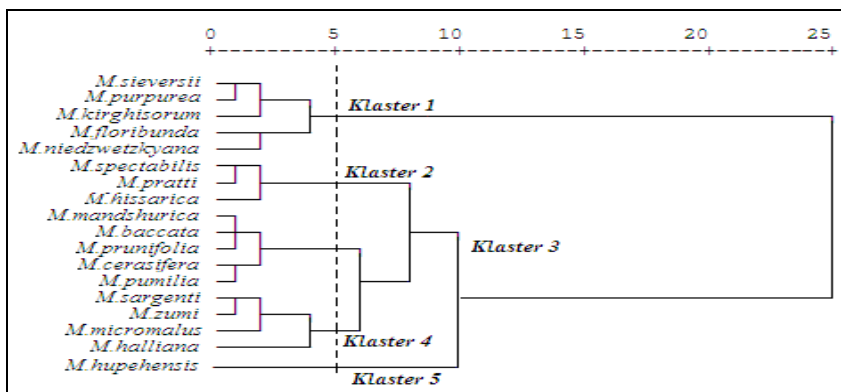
0 5 10 15 20 25

M.sieversii
M.purpurea
M.kirghisorum
M.floribunda
M.niedzwetzkyana
M.spectabilis
M.pratti
M.hissarica
M.mandshurica
M.baccata
M.prunifolia
M.cerasifera
M.pumilia
M.sargenti
M.zumi
M.micromalus
M.halliana
M.hupehensis

Klaster 1
Klaster 2
Klaster 3
Klaster 4
Klaster 5